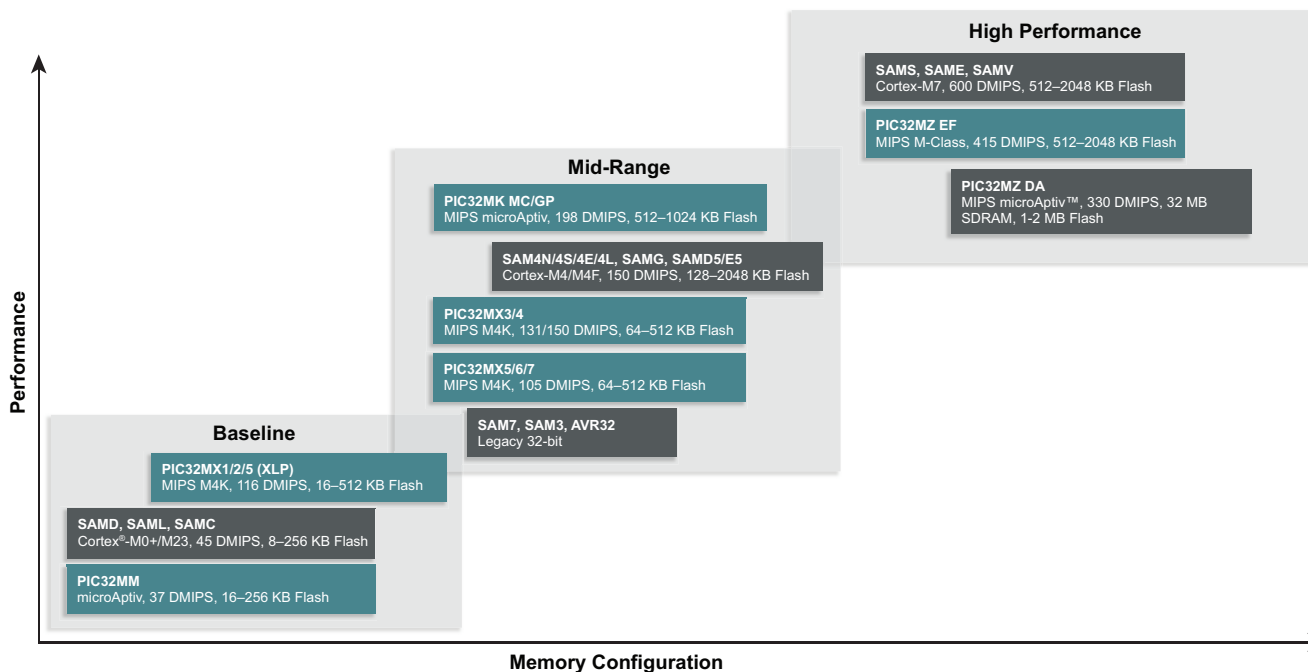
High Performance

SAMS, SAME, SAMV
Cortex-M7, 600 DMIPS, 512–2048 KB Flash

PIC32MZ EF
MIPS M-Class, 415 DMIPS, 512–2048 KB Flash

PIC32MZ DA
MIPS microAptiv™, 330 DMIPS, 32 MB SDRAM, 1-2 MB Flash

Mid-Range

PIC32MK MC/GP
MIPS microAptiv, 198 DMIPS, 512–1024 KB Flash

SAM4N/4S/4E/4L, SAMG, SAMD5/E5
Cortex-M4/M4F, 150 DMIPS, 128–2048 KB Flash

PIC32MX3/4
MIPS M4K, 131/150 DMIPS, 64–512 KB Flash

PIC32MX5/6/7
MIPS M4K, 105 DMIPS, 64–512 KB Flash

SAM7, SAM3, AVR32
Legacy 32-bit

Baseline

PIC32MX1/2/5 (XLP)
MIPS M4K, 116 DMIPS, 16–512 KB Flash

SAMD, SAML, SAMC
Cortex®-M0+/M23, 45 DMIPS, 8–256 KB Flash

PIC32MM
microAptiv, 37 DMIPS, 16–256 KB Flash

Performance

Memory Configuration